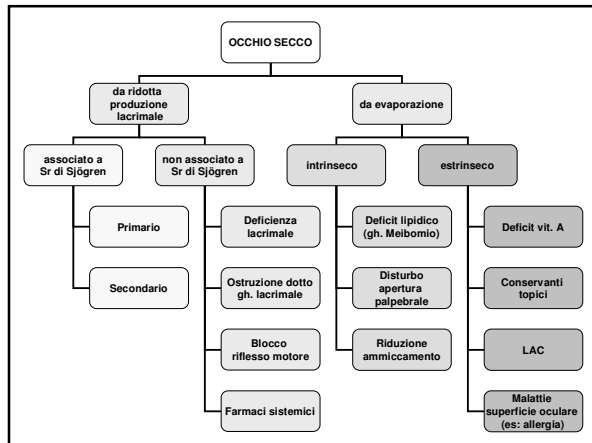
OCCHIO SECCO

da ridotta produzione lacrimale

da evaporazione

associato a Sr di Sjögren

non associato a Sr di Sjögren

intrinseco

estrinseco

Primario

Secondario

Deficienza lacrimale

Ostruzione dotto gh. lacrimale

Blocco riflesso motore

Farmaci sistemici

Deficit lipidico (gh. Meibomio)

Disturbo apertura palpebrale

Riduzione ammiccamento

Deficit vit. A

Conservanti topici

LAC

Malattie superficie oculare (es: allergia)